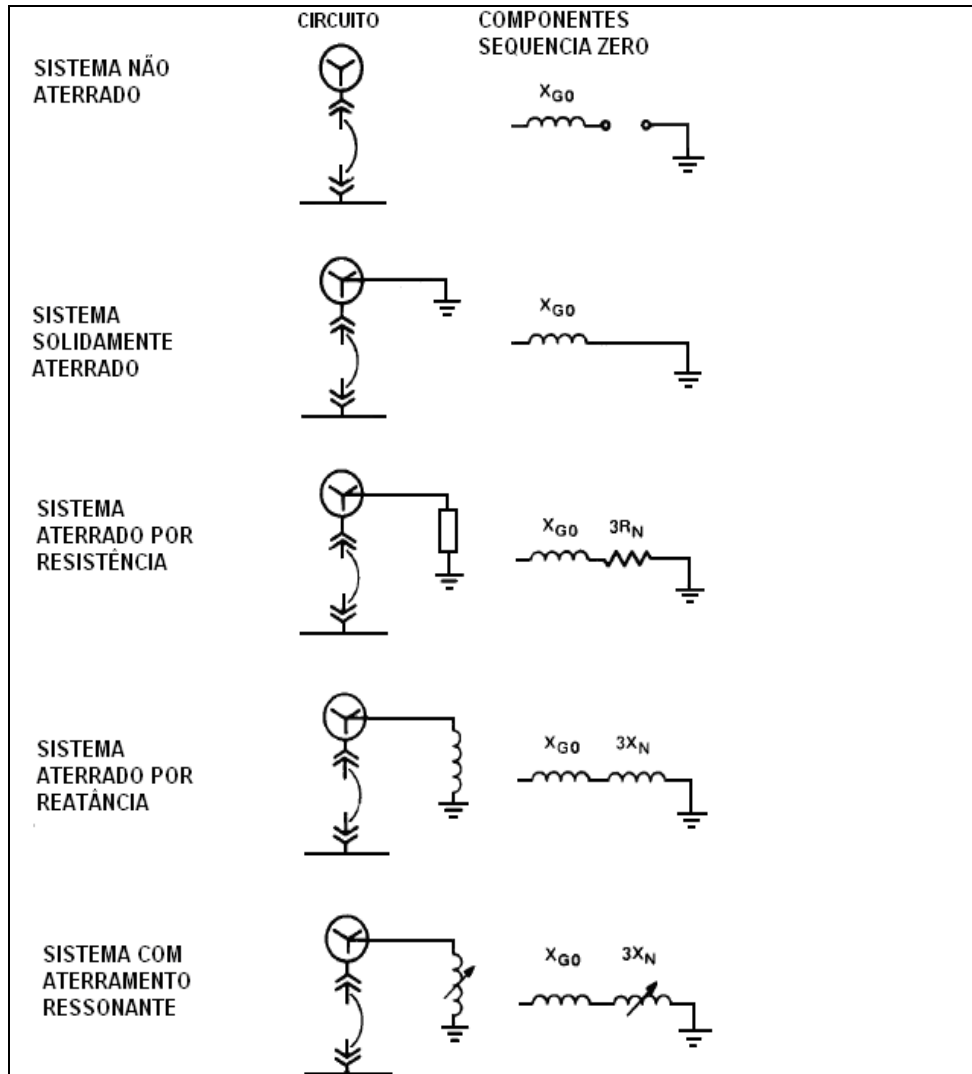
CIRCUITO

COMPONENTES SEQUENCIA ZERO

SISTEMA NÃO ATERRADO

$X_{G0}$

SISTEMA SOLIDAMENTE ATERRADO

$X_{G0}$

SISTEMA ATERRADO POR RESISTÊNCIA

$X_{G0}$ $3R_N$

SISTEMA ATERRADO POR REATÂNCIA

$X_{G0}$ $3X_N$

SISTEMA COM ATERRAMENTO RESSONANTE

$X_{G0}$ $3X_N$